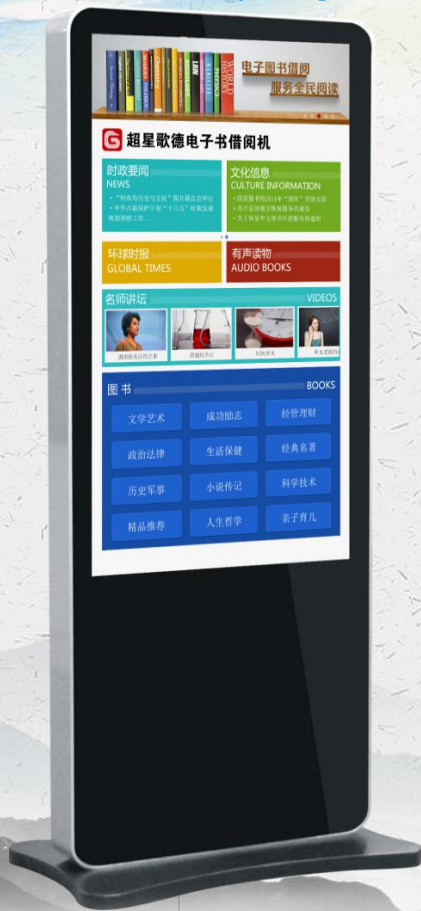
电子图书借阅
服务全民阅读

超星歌德电子书借阅机

时政要闻
NEWS

文化信息
CULTURE INFORMATION

环球时报
GLOBAL TIMES

有声读物
AUDIO BOOKS

名师讲坛
VIDEOS

图书
BOOKS

文学艺术
成功励志
经管理财
政治法律
生活保健
经典名著
历史军事
小说传记
科学技术
精品推荐
人生哲学
亲子育儿